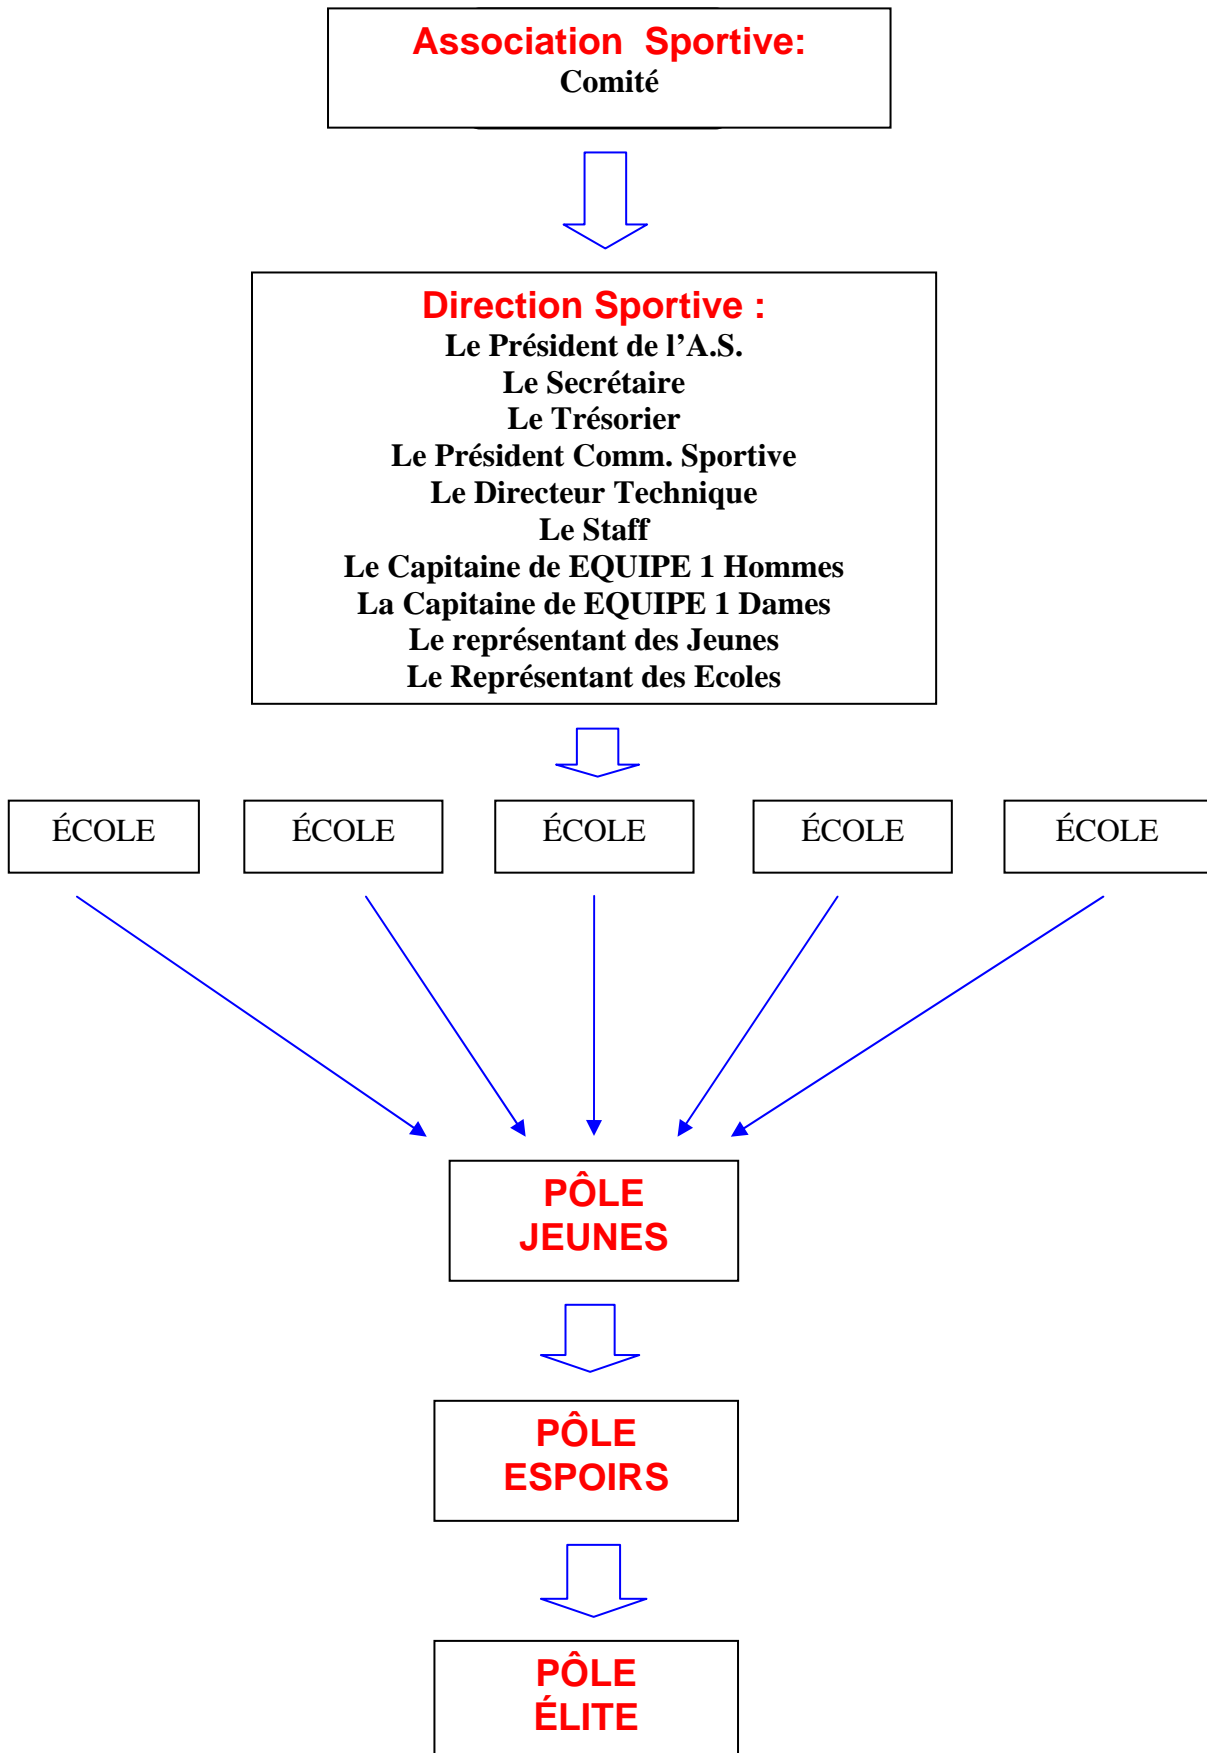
Association Sportive:
Comité

Direction Sportive :
Le Président de l'A.S.
Le Secrétaire
Le Trésorier
Le Président Comm. Sportive
Le Directeur Technique
Le Staff
Le Capitaine de EQUIPE 1 Hommes
La Capitaine de EQUIPE 1 Dames
Le représentant des Jeunes
Le Représentant des Ecoles

ÉCOLE

ÉCOLE

ÉCOLE

ÉCOLE

ÉCOLE

PÔLE
JEUNES

PÔLE
ESPOIRS

PÔLE
ÉLITE